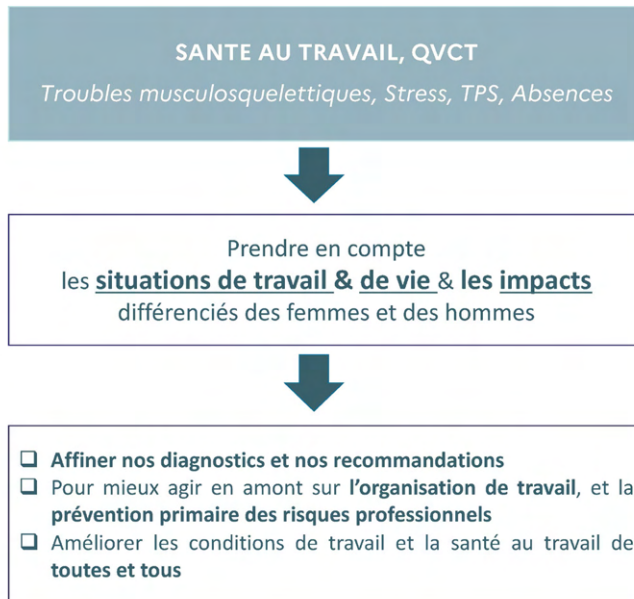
SANTE AU TRAVAIL, QVCT

*Troubles musculosquelettiques, Stress, TPS, Absences*

Prendre en compte les **situations de travail & de vie & les impacts** différenciés des femmes et des hommes

❑ **Affiner nos diagnostics et nos recommandations**
❑ Pour mieux agir en amont sur **l'organisation de travail**, et la **prévention primaire des risques professionnels**
❑ Améliorer les conditions de travail et la santé au travail de **toutes et tous**